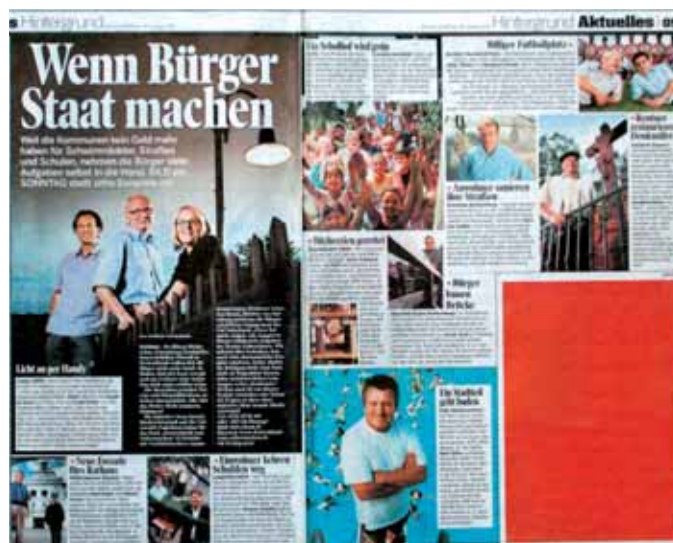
s Hintergrund

Wenn Bürger Staat machen

Weil die Kommunen kein Geld mehr haben für Schwimmbäder, Straßen und Schulen, nehmen die Bürger viele Aufgaben selbst in die Hand. BILD am SONNTAG stellt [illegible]

Licht an per Handy

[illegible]

»Neue Fassade fürs Rathaus«

»Einwohner kehren Schulden weg«

Hintergrund Aktuelles

Ein Schulhof wird grün

Billiger Fußballplatz

»Anwohner sanieren ihre Straßen«

»Büchereien gerettet«

»Bürger bauen Brücke«

»Rentner restaurieren Denkmäler«

Ein Stadtteil geht baden

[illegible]